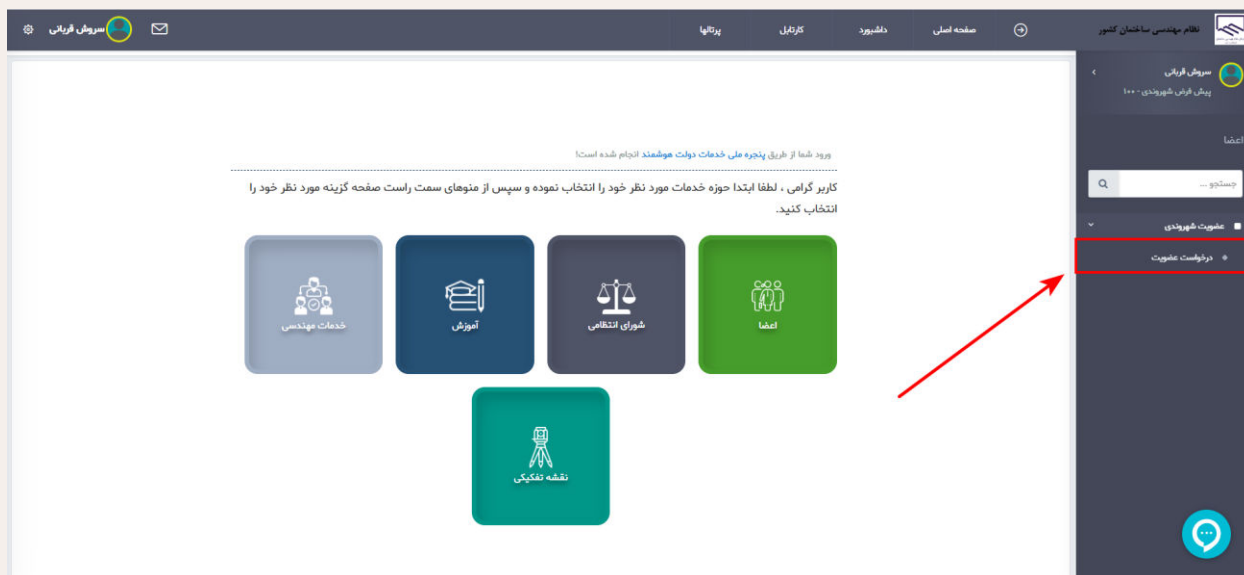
نظام مهندسی ساختمان کشور

صفحه اصلی

داشبورد

کارتابل

پرتالها

سروش قربانی

سروش قربانی

پیش فرض شهروندی - ۱۰۰

اعضا

جستجو ...

عضویت شهروندی

درخواست عضویت

ورود شما از طریق پنجره ملی خدمات دولت هوشمند انجام شده است!

کاربر گرامی ، لطفا ابتدا حوزه خدمات مورد نظر خود را انتخاب نموده و سپس از منوهای سمت راست صفحه گزینه مورد نظر خود را انتخاب کنید.

اعضا

شورای انتظامی

آموزش

خدمات مهندسی

نقشه تفکیکی